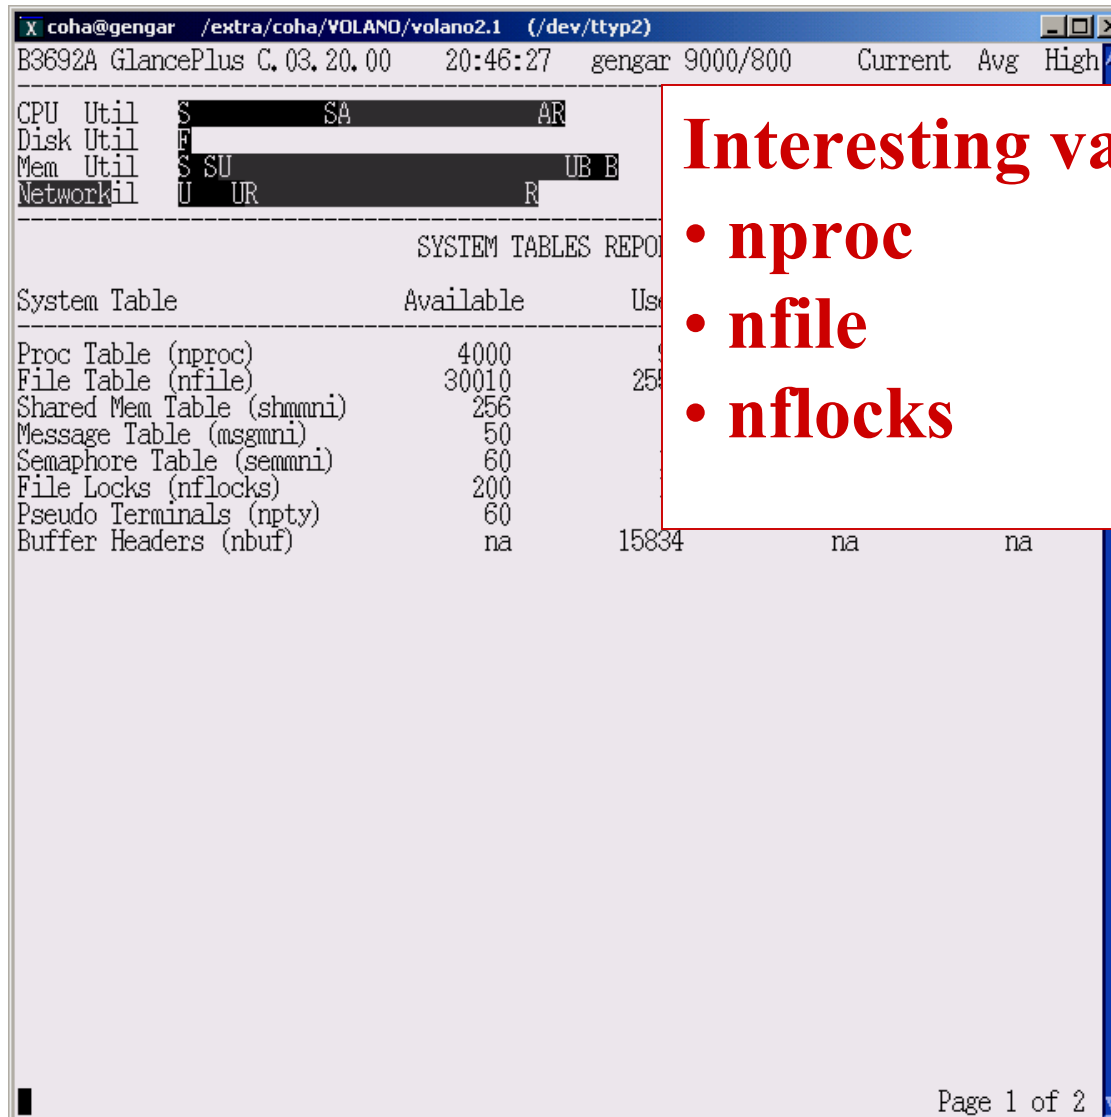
coha@gengar /extra/coha/¥OLANO/volano2.1 (/dev/ttyp2)

B3692A GlancePlus C.03.20.00 20:46:27 gengar 9000/800 Current Avg High

CPU Util S SA AR
Disk Util F
Mem Util S SU UB B
Networkil U UR R

SYSTEM TABLES REPO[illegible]

| System Table | Available | Us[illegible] | | |
|---|---|---|---|---|
| Proc Table (nproc) | 4000 | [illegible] | | |
| File Table (nfile) | 30010 | 25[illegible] | | |
| Shared Mem Table (shmmni) | 256 | | | |
| Message Table (msgmni) | 50 | | | |
| Semaphore Table (semmni) | 60 | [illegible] | | |
| File Locks (nflocks) | 200 | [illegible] | | |
| Pseudo Terminals (npty) | 60 | | | |
| Buffer Headers (nbuf) | na | 15834 | na | na |

Interesting va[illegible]
• nproc
• nfile
• nflocks

Page 1 of 2